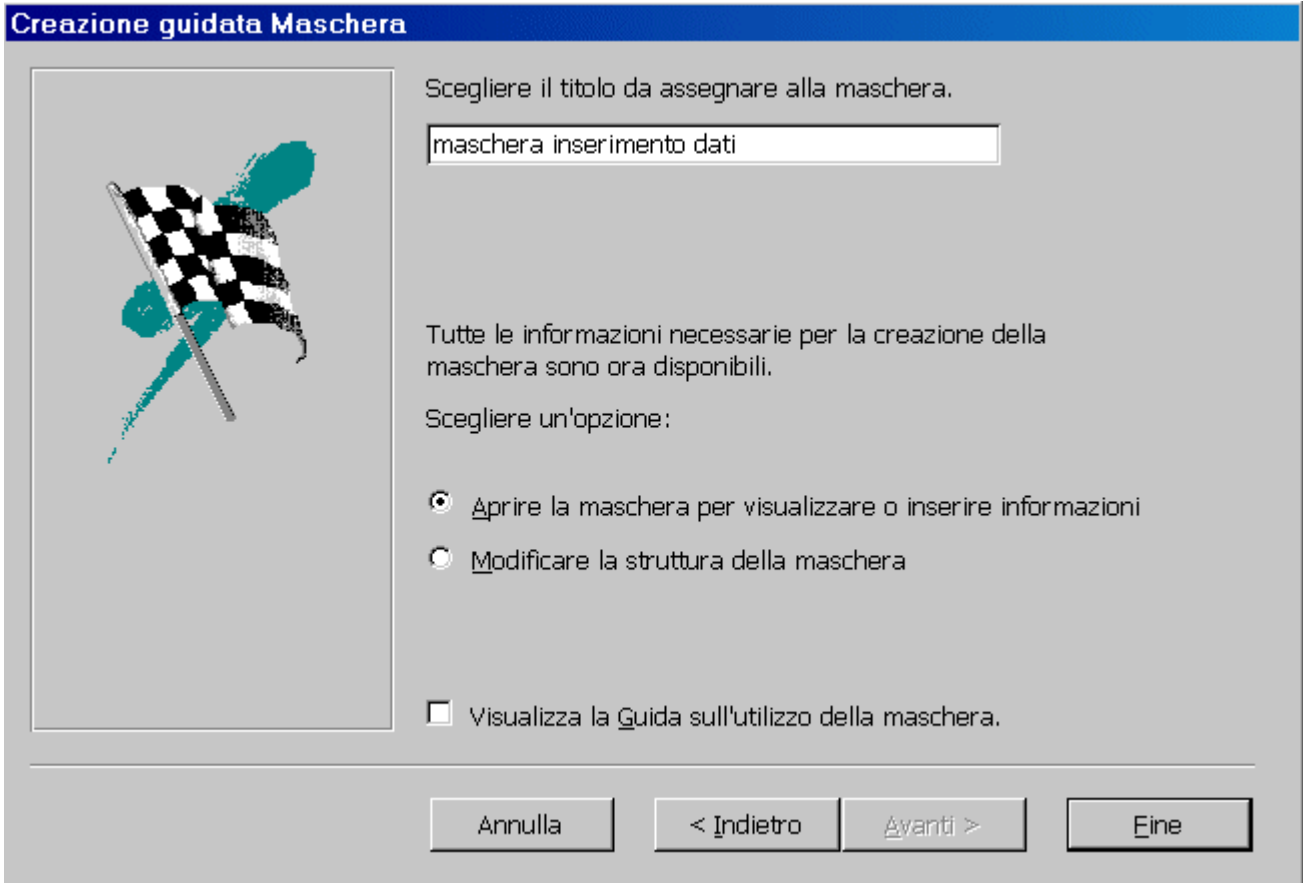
Creazione guidata Maschera

Scegliere il titolo da assegnare alla maschera.

maschera inserimento dati

Tutte le informazioni necessarie per la creazione della maschera sono ora disponibili.

Scegliere un'opzione:

Aprire la maschera per visualizzare o inserire informazioni

Modificare la struttura della maschera

Visualizza la Guida sull'utilizzo della maschera.

Annulla

< Indietro

Avanti >

Fine